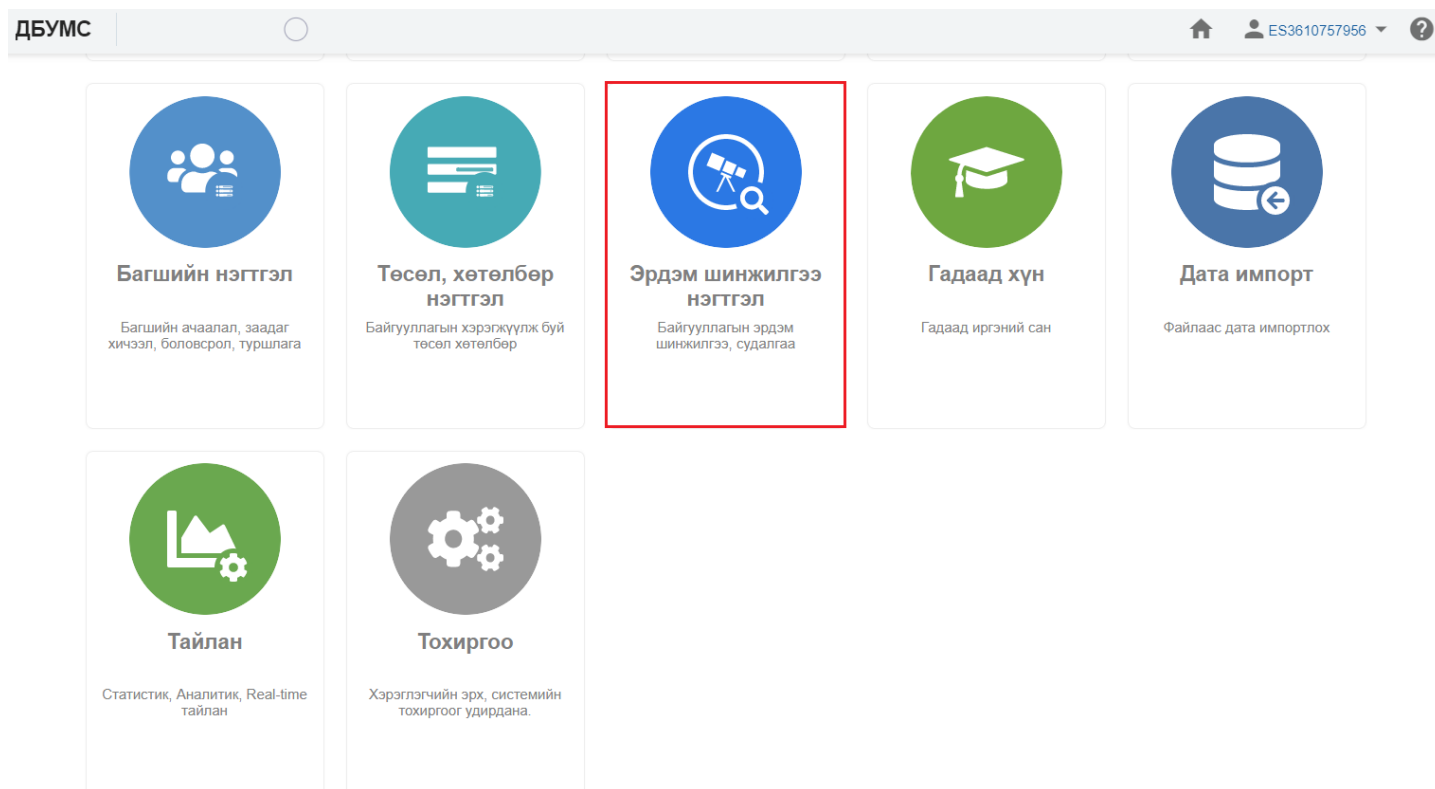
ДБУМС

ES3610757956

Багшийн нэгтгэл

Багшийн ачаалал, заадаг хичээл, боловсрол, туршлага

Төсөл, хөтөлбөр нэгтгэл

Байгууллагын хэрэгжүүлж буй төсөл хөтөлбөр

Эрдэм шинжилгээ нэгтгэл

Байгууллагын эрдэм шинжилгээ, судалгаа

Гадаад хүн

Гадаад иргэний сан

Дата импорт

Файлаас дата импортлох

Тайлан

Статистик, Аналитик, Real-time тайлан

Тохиргоо

Хэрэглэгчийн эрх, системийн тохиргоог удирдана.